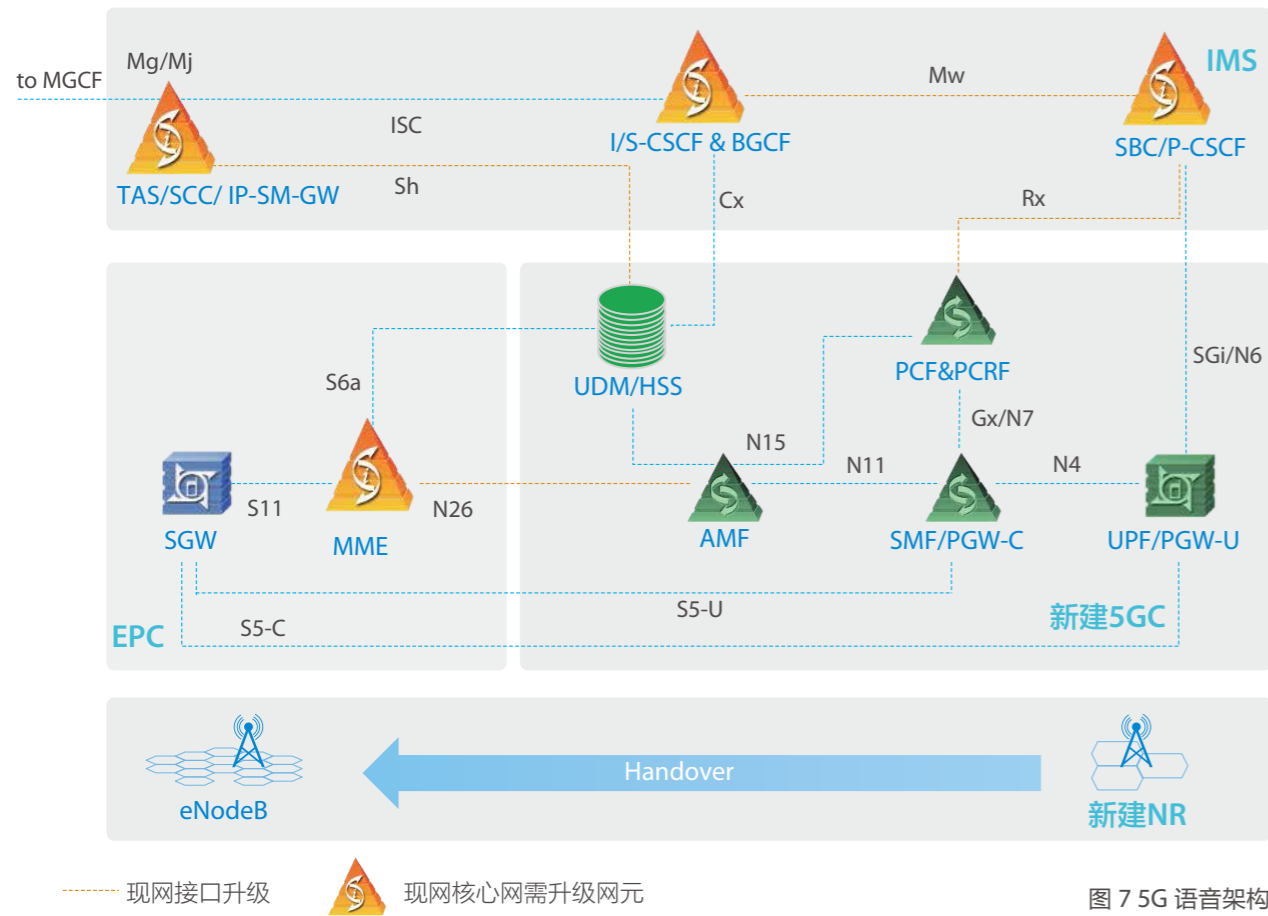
to MGCF
Mg/Mj
TAS/SCC/ IP-SM-GW
ISC
Sh
I/S-CSCF & BGCF
Mw
SBC/P-CSCF
IMS
Cx
Rx
UDM/HSS
PCF&PCRF
SGi/N6
S6a
Gx/N7
N15
N11
N4
SGW
S11
MME
N26
AMF
SMF/PGW-C
UPF/PGW-U
S5-U
EPC
S5-C
新建5GC
eNodeB
Handover
新建NR
现网接口升级
现网核心网需升级网元
图 7 5G 语音架构